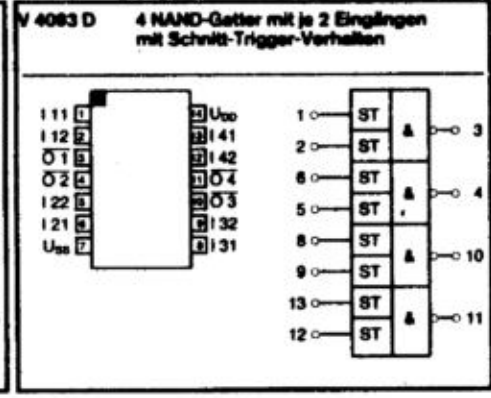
V 4093 D 4 NAND-Gatter mit je 2 Eingängen mit Schmitt-Trigger-Verhalten

I 11 1
I 12 2
$\overline{O}$ 1 3
$\overline{O}$ 2 4
I 22 5
I 21 6
U$_{SS}$ 7

14 U$_{DD}$
13 I 41
12 I 42
11 $\overline{O}$ 4
10 $\overline{O}$ 3
9 I 32
8 I 31

1 ST
2 ST
& 3
6 ST
5 ST
& 4
8 ST
9 ST
& 10
13 ST
12 ST
& 11